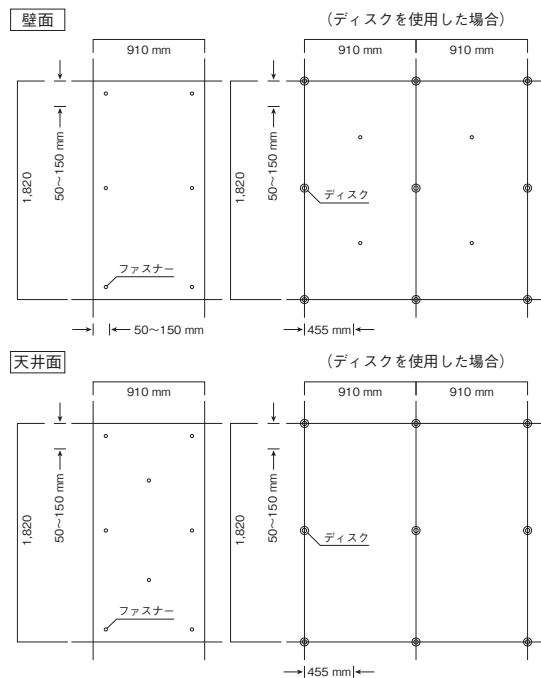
壁面

910 mm

1,820

50～150 mm

ファスナー

50～150 mm

（ディスクを使用した場合）

910 mm

910 mm

1,820

50～150 mm

ディスク

455 mm

天井面

910 mm

1,820

50～150 mm

ファスナー

（ディスクを使用した場合）

910 mm

910 mm

1,820

50～150 mm

ディスク

455 mm